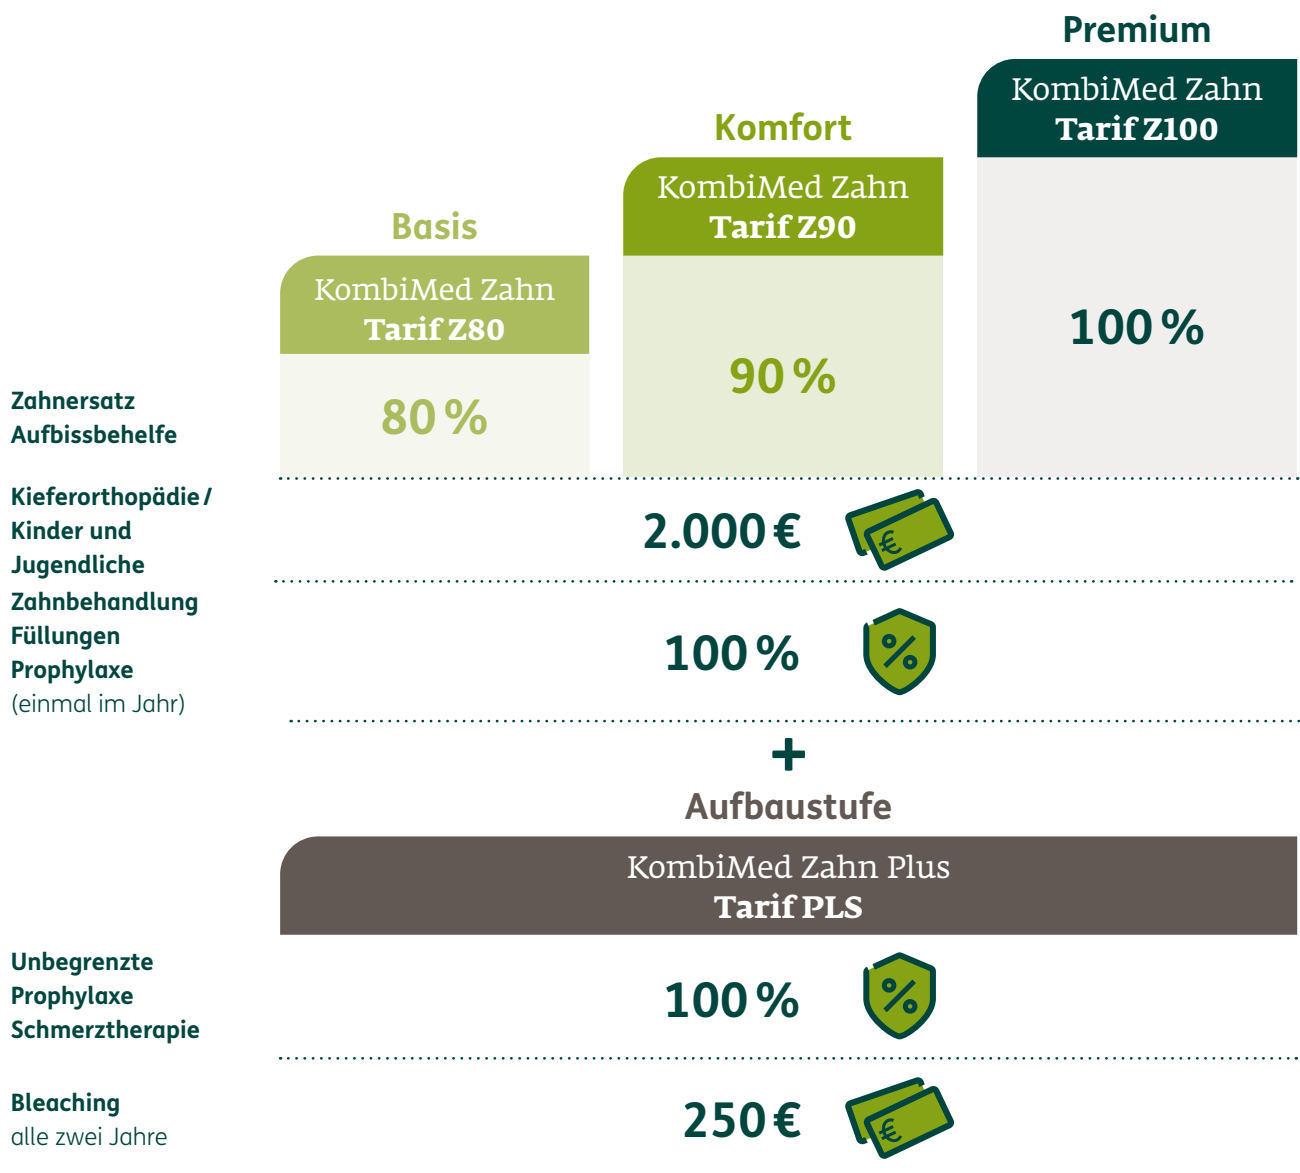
Premium

KombiMed Zahn
Tarif Z100

Komfort

KombiMed Zahn
Tarif Z90

Basis

KombiMed Zahn
Tarif Z80

100 %

90 %

Zahnersatz
Aufbissbehelfe

80 %

Kieferorthopädie / Kinder und Jugendliche

2.000 €

€

Zahnbehandlung
Füllungen
Prophylaxe
(einmal im Jahr)

100 %

%

+

Aufbaustufe

KombiMed Zahn Plus
Tarif PLS

Unbegrenzte Prophylaxe
Schmerztherapie

100 %

%

Bleaching
alle zwei Jahre

250 €

€